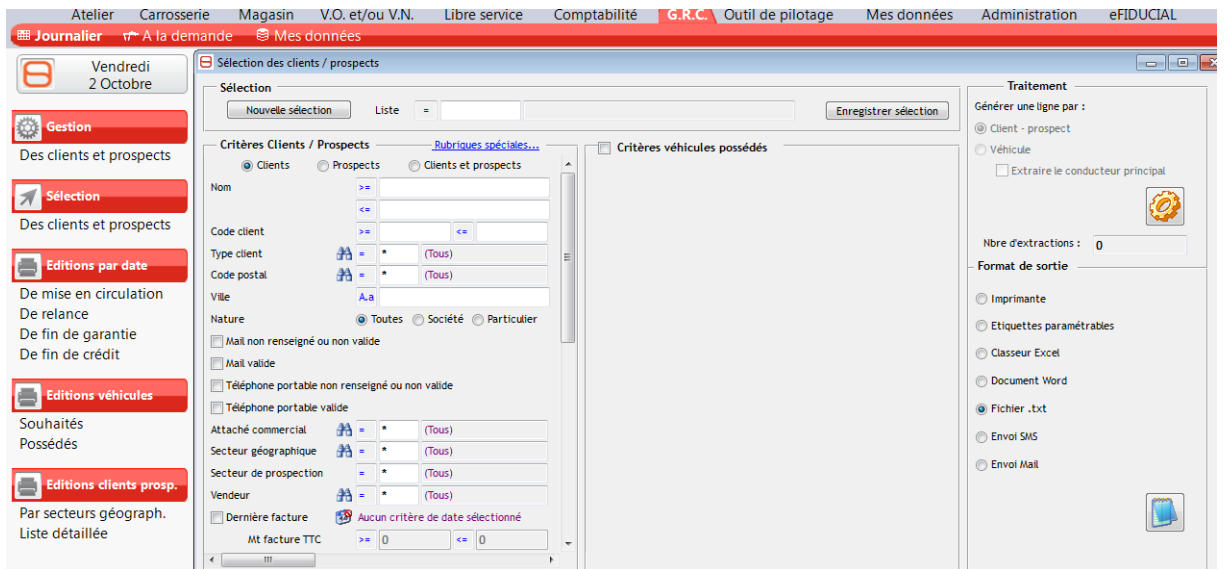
Atelier Carrosserie Magasin V.O. et/ou V.N. Libre service Comptabilité G.R.C. Outil de pilotage Mes données Administration eFIDUCIAL

Journalier A la demande Mes données

Vendredi
2 Octobre

Gestion
Des clients et prospects

Sélection
Des clients et prospects

Editions par date
De mise en circulation
De relance
De fin de garantie
De fin de crédit

Editions véhicules
Souhaités
Possédés

Editions clients prosp.
Par secteurs géograph.
Liste détaillée

Sélection des clients / prospects

Sélection
Nouvelle sélection Liste = Enregistrer sélection

Critères Clients / Prospects Rubriques spéciales...
Clients Prospects Clients et prospects
Nom >=
<=
Code client >= <=
Type client = * (Tous)
Code postal = * (Tous)
Ville A.a
Nature Toutes Société Particulier
Mail non renseigné ou non valide
Mail valide
Téléphone portable non renseigné ou non valide
Téléphone portable valide
Attaché commercial = * (Tous)
Secteur géographique = * (Tous)
Secteur de prospection = * (Tous)
Vendeur = * (Tous)
Dernière facture Aucun critère de date sélectionné
Mt facture TTC >= 0 <= 0

Critères véhicules possédés

Traitement
Générer une ligne par :
Client - prospect
Véhicule
Extraire le conducteur principal
Nbre d'extractions : 0

Format de sortie
Imprimante
Etiquettes paramétrables
Classeur Excel
Document Word
Fichier .txt
Envoi SMS
Envoi Mail